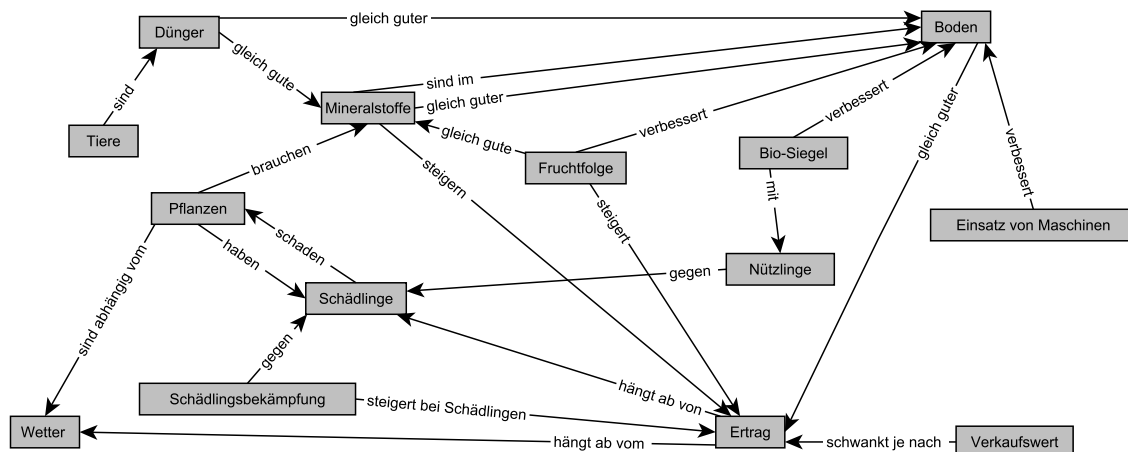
Dünger
gleich guter
Boden
sind
gleich gute
sind im
Mineralstoffe
gleich guter
Tiere
gleich gute
verbessert
verbessert
brauchen
Fruchtfolge
Bio-Siegel
gleich guter
verbessert
steigern
Pflanzen
steigert
mit
schaden
Einsatz von Maschinen
haben
gegen
Nützlinge
sind abhängig vom
Schädlinge
gegen
hängt ab von
Schädlingsbekämpfung
steigert bei Schädlingen
Wetter
hängt ab vom
Ertrag
schwankt je nach
Verkaufswert